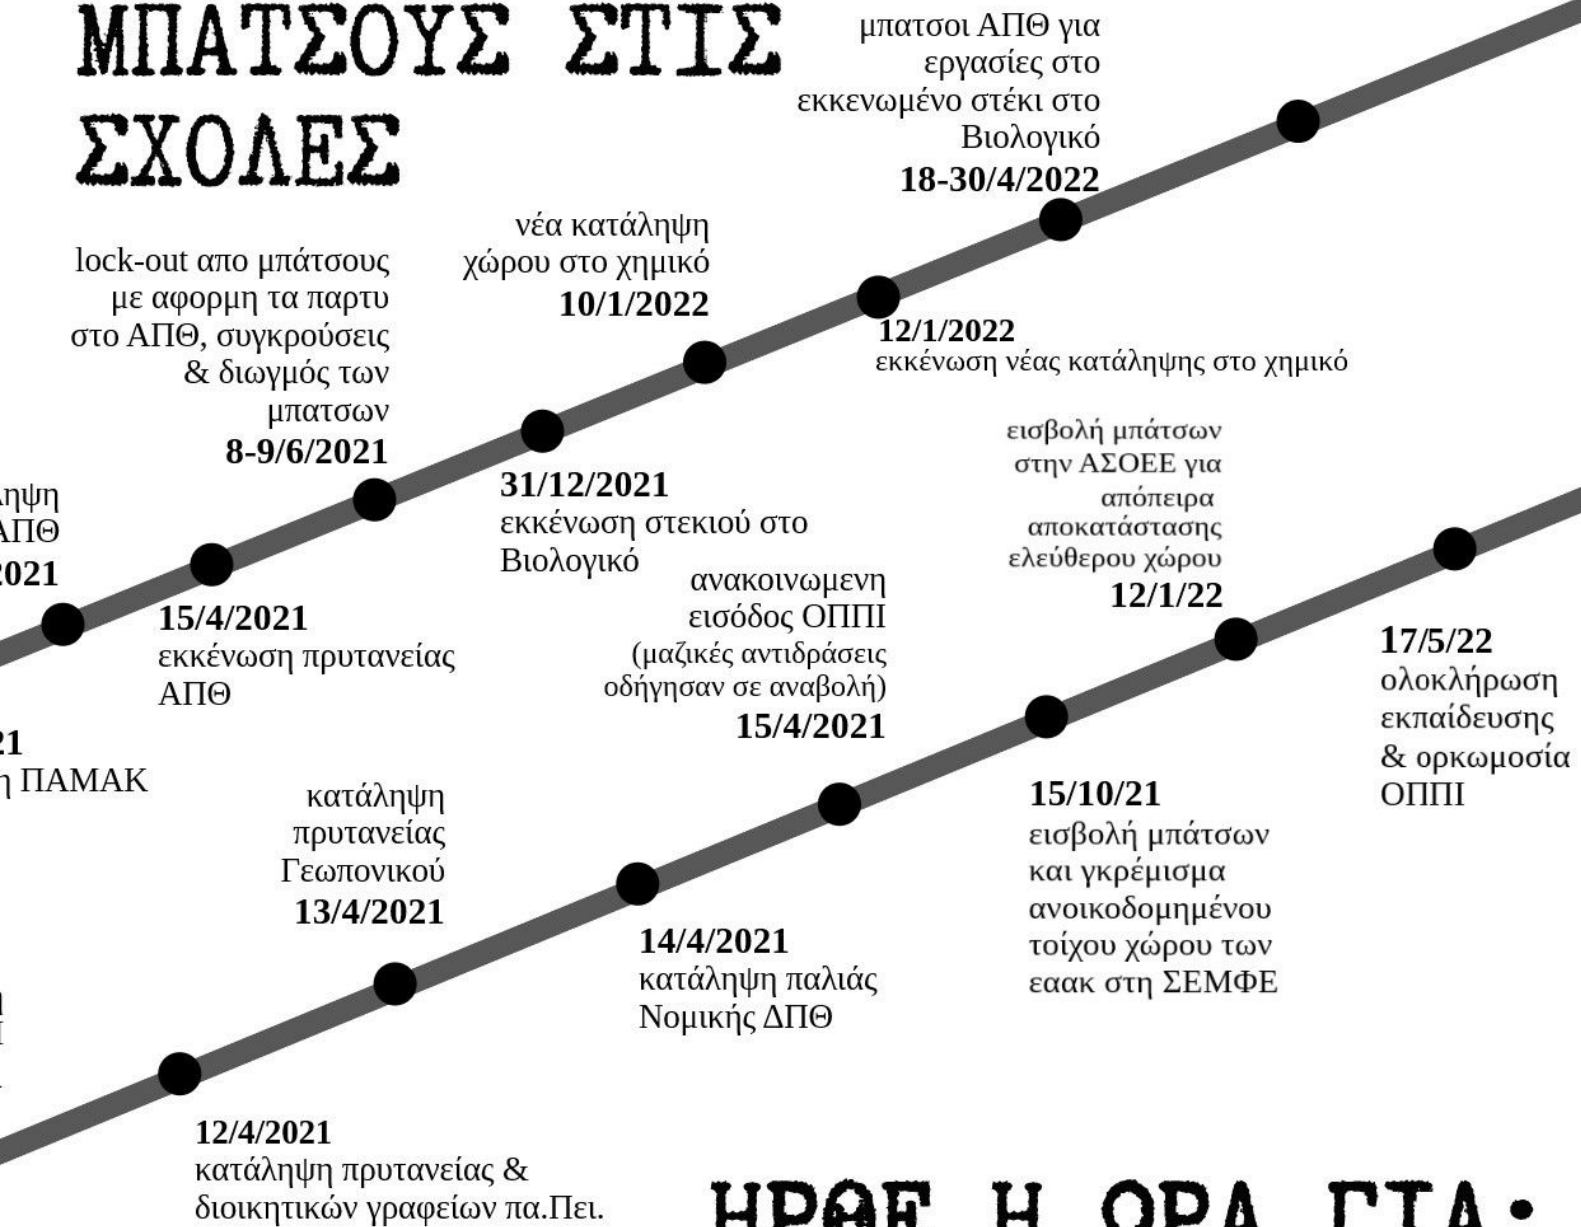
ΜΠΑΤΣΟΥΣ ΣΤΙΣ ΣΧΟΛΕΣ

μπατσοι ΑΠΘ για εργασίες στο εκκενωμένο στέκι στο Βιολογικό
18-30/4/2022

νέα κατάληψη χώρου στο χημικό
10/1/2022

12/1/2022
εκκένωση νέας κατάληψης στο χημικό

lock-out απο μπάτσους με αφορμη τα παρτυ στο ΑΠΘ, συγκρούσεις & διωγμός των μπατσων
8-9/6/2021

31/12/2021
εκκένωση στεκιού στο Βιολογικό

ληψη
ΑΠΘ
2021

15/4/2021
εκκένωση πρυτανείας ΑΠΘ

21
η ΠΑΜΑΚ

εισβολή μπάτσων στην ΑΣΟΕΕ για απόπειρα αποκατάστασης ελεύθερου χώρου
12/1/22

ανακοινωμενη εισόδος ΟΠΠΙ (μαζικές αντιδράσεις οδήγησαν σε αναβολή)
15/4/2021

17/5/22
ολοκλήρωση εκπαίδευσης & ορκωμοσία ΟΠΠΙ

κατάληψη πρυτανείας Γεωπονικού
13/4/2021

15/10/21
εισβολή μπάτσων και γκρέμισμα ανοικοδομημένου τοίχου χώρου των εαακ στη ΣΕΜΦΕ

14/4/2021
κατάληψη παλιάς Νομικής ΔΠΘ

12/4/2021
κατάληψη πρυτανείας & διοικητικών γραφείων πα.Πει.

ΗΡΘΕ Η ΩΡΑ ΓΙΑ: